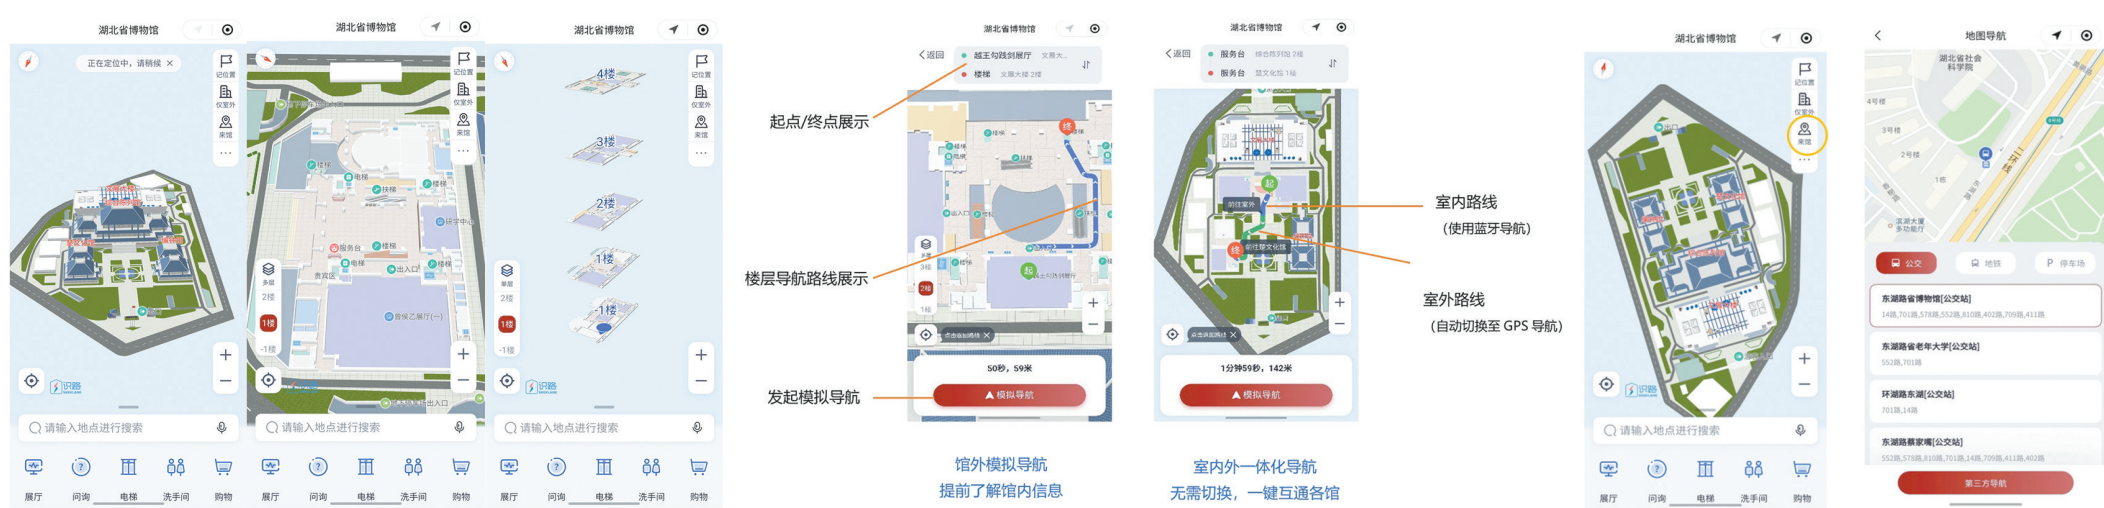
湖北省博物馆

正在定位中，请稍候 ×

记位置
仅室外
来馆

识路

请输入地点进行搜索

展厅 问询 电梯 洗手间 购物

湖北省博物馆

4楼
3楼
2楼
1楼
-1楼

服务台
出入口
曾侯乙展厅(一)
电梯
扶梯
楼梯

多层
2楼
1楼
-1楼

请输入地点进行搜索

展厅 问询 电梯 洗手间 购物

湖北省博物馆

4楼
3楼
2楼
1楼
-1楼

单层
2楼
1楼
-1楼

识路

请输入地点进行搜索

展厅 问询 电梯 洗手间 购物

起点/终点展示

楼层导航路线展示

发起模拟导航

湖北省博物馆

返回
越王勾践剑展厅
楼梯

终
起

50秒，59米
模拟导航

馆外模拟导航
提前了解馆内信息

湖北省博物馆

返回
服务台
服务台

起
终

1分钟59秒，142米
模拟导航

室内外一体化导航
无需切换，一键互通各馆

室内路线
（使用蓝牙导航）

室外路线
（自动切换至 GPS 导航）

湖北省博物馆

记位置
仅室外
来馆

识路

请输入地点进行搜索

展厅 问询 电梯 洗手间 购物

地图导航

湖北省社会科学院

公交 地铁 P 停车场

东湖路省博物馆[公交站]
14路,701路,578路,552路,810路,402路,709路,411路

东湖路省老年大学[公交站]
552路,701路

环湖路东湖[公交站]
701路,14路

东湖路蔡家嘴[公交站]
552路,578路,810路,701路,14路,709路,411路,402路

第三方导航